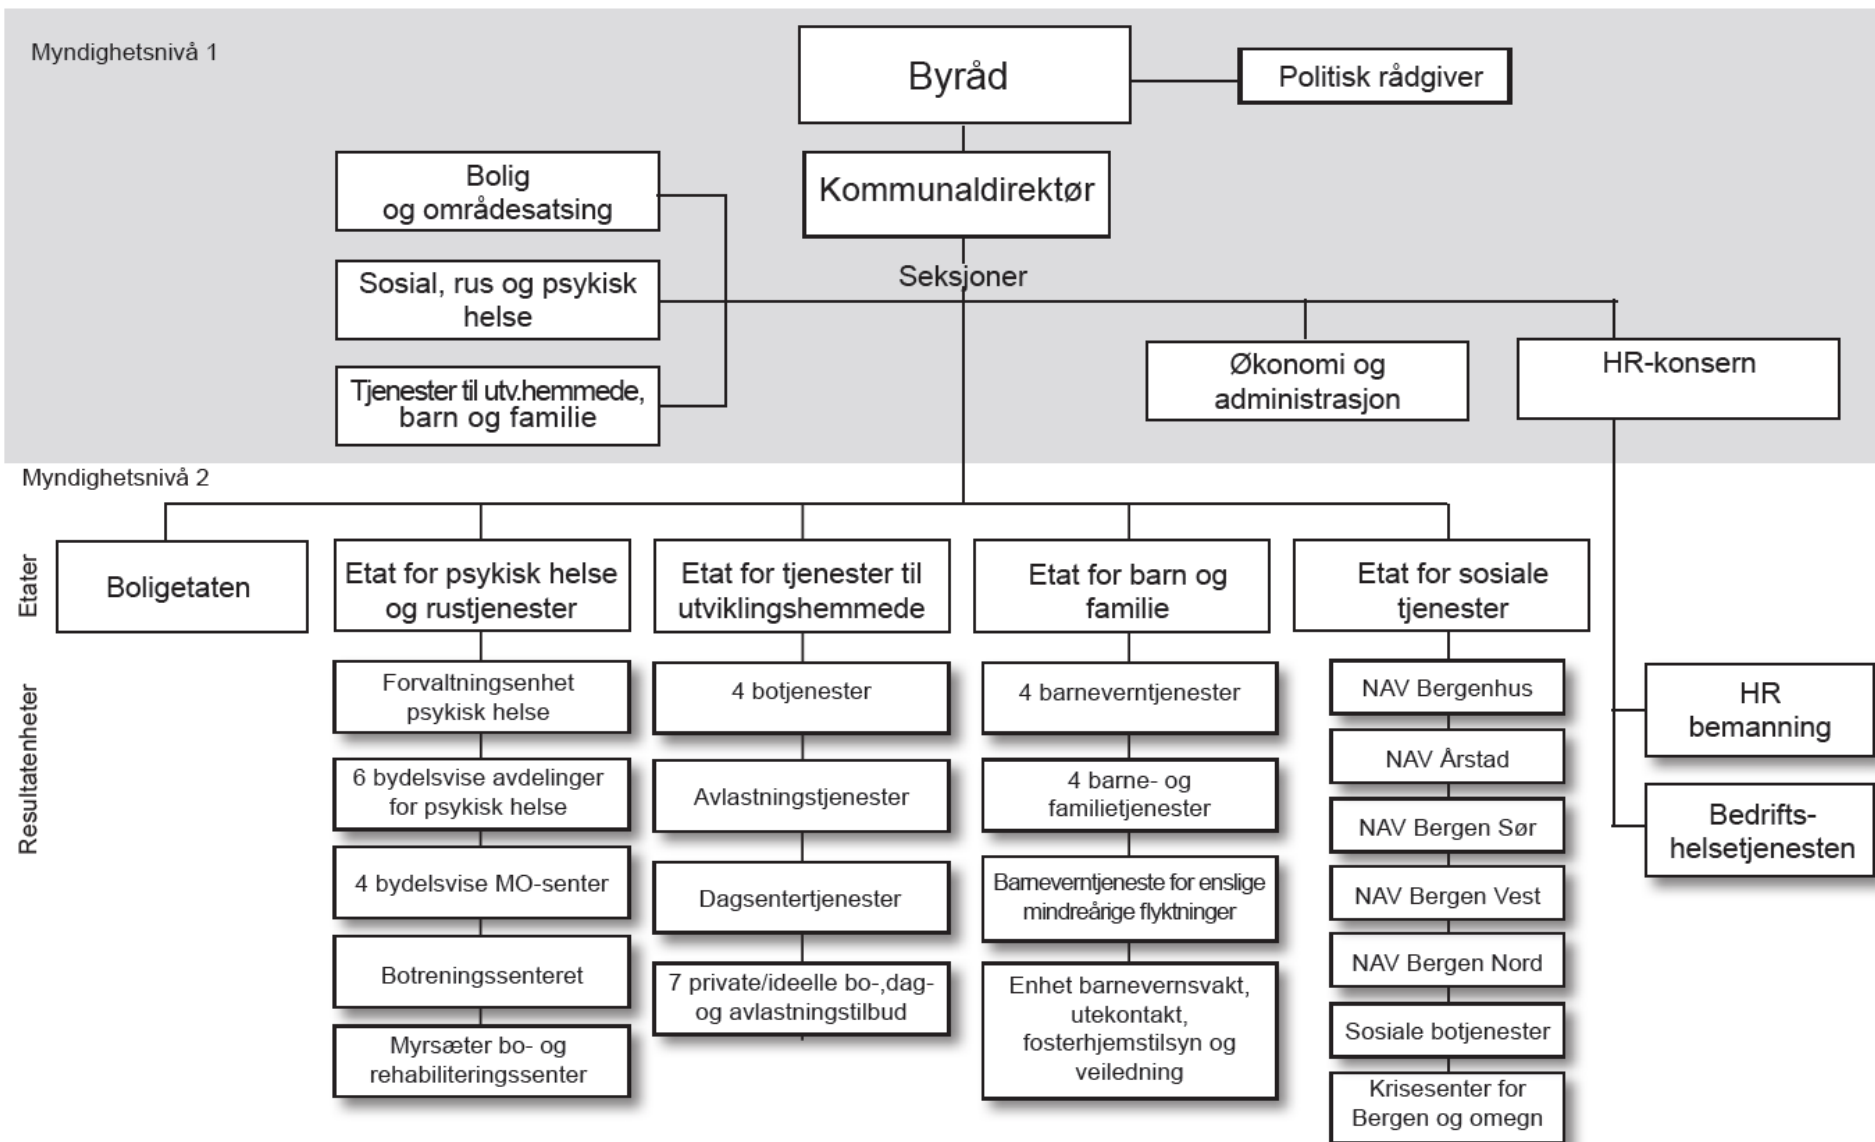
Myndighetsnivå 1

Byråd

Politisk rådgiver

Kommunaldirektør

Seksjoner

Bolig og områdesatsing

Sosial, rus og psykisk helse

Tjenester til utv.hemmede, barn og familie

Økonomi og administrasjon

HR-konsern

Myndighetsnivå 2

Etater

Resultatenheter

Boligetaten

Etat for psykisk helse og rustjenester

Forvaltningsenhet psykisk helse

6 bydelsvise avdelinger for psykisk helse

4 bydelsvise MO-senter

Botreningssenteret

Myrsæter bo- og rehabiliteringssenter

Etat for tjenester til utviklingshemmede

4 botjenester

Avlastningstjenester

Dagsentertjenester

7 private/ideelle bo-,dag- og avlastningstilbud

Etat for barn og familie

4 barneverntjenester

4 barne- og familietjenester

Barneverntjeneste for enslige mindreårige flyktninger

Enhet barnevernsvakt, utekontakt, fosterhjemstilsyn og veiledning

Etat for sosiale tjenester

NAV Bergenhus

NAV Årstad

NAV Bergen Sør

NAV Bergen Vest

NAV Bergen Nord

Sosiale botjenester

Krisesenter for Bergen og omegn

HR bemanning

Bedrifts-helsetjenesten